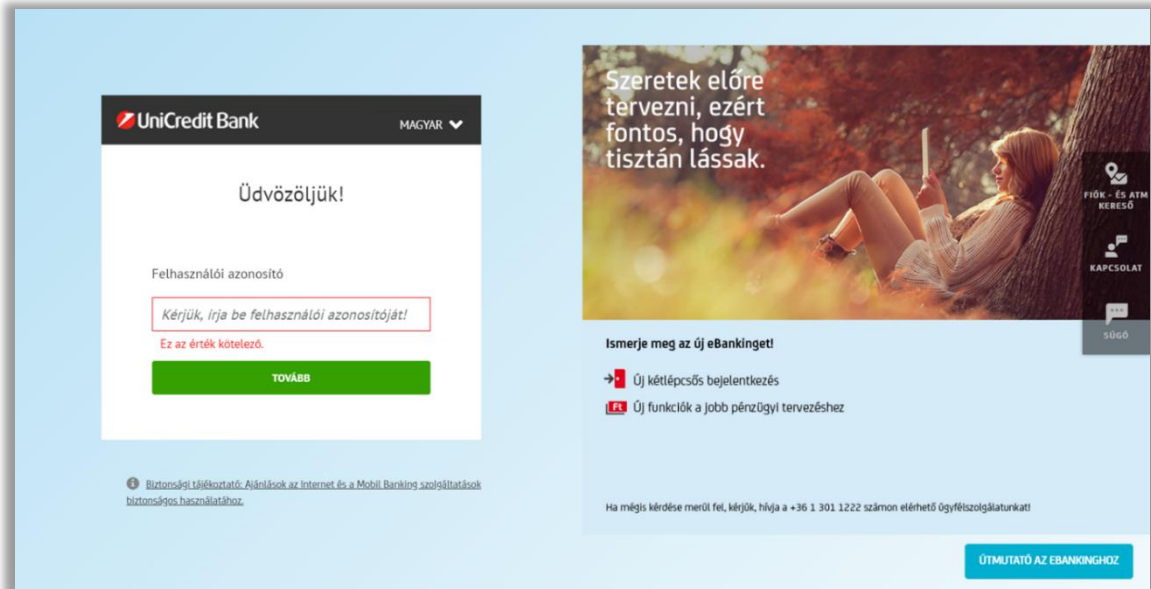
UniCredit Bank

MAGYAR

Üdvözöljük!

Felhasználói azonosító

Kérjük, írja be felhasználói azonosítóját!

Ez az érték kötelező.

TOVÁBB

Biztonsági tájékoztató: Ajánlások az Internet és a Mobil Banking szolgáltatások biztonságos használatához.

Szeretek előre tervezni, ezért fontos, hogy tisztán lássak.

FIÓK - ÉS ATM KERESŐ

KAPCSOLAT

SÚGÓ

Ismerje meg az új eBankinget!

Új kétlépcsős bejelentkezés

Új funkciók a jobb pénzügyi tervezéshez

Ha mégis kérdése merül fel, kérjük, hívja a +36 1 301 1222 számon elérhető ügyfélszolgálatunkat!

ÚTMUTATÓ AZ EBANKINGHOZ